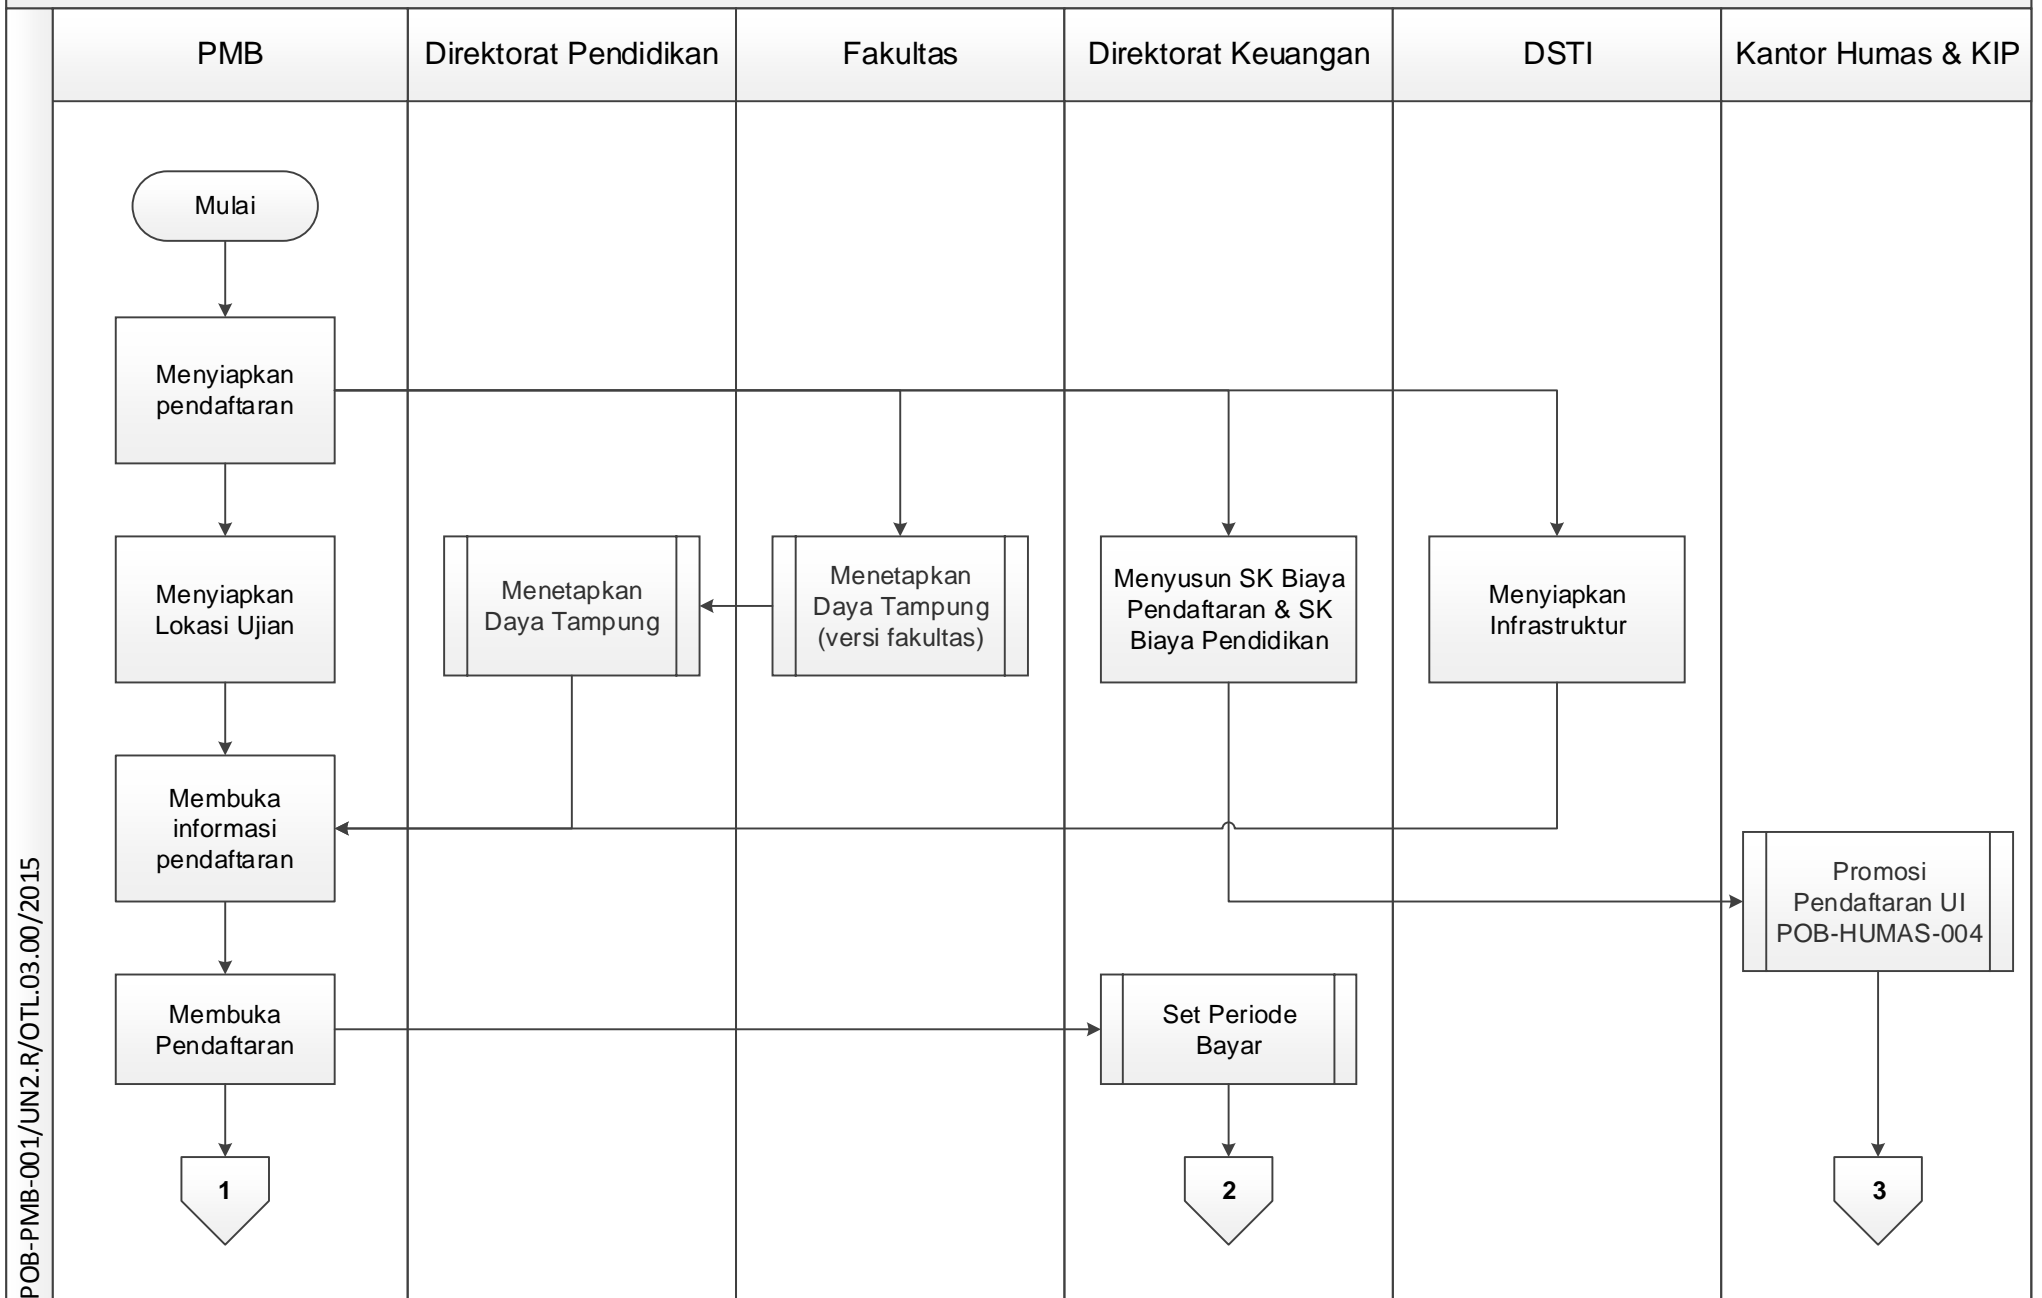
POB-PMB-001/UN2.R/OTL.03.00/2015

PMB

Direktorat Pendidikan

Fakultas

Direktorat Keuangan

DSTI

Kantor Humas & KIP

Mulai

Menyiapkan pendaftaran

Menyiapkan Lokasi Ujian

Menetapkan Daya Tampung

Menetapkan Daya Tampung (versi fakultas)

Menyusun SK Biaya Pendaftaran & SK Biaya Pendidikan

Menyiapkan Infrastruktur

Membuka informasi pendaftaran

Promosi Pendaftaran UI POB-HUMAS-004

Membuka Pendaftaran

Set Periode Bayar

1

2

3